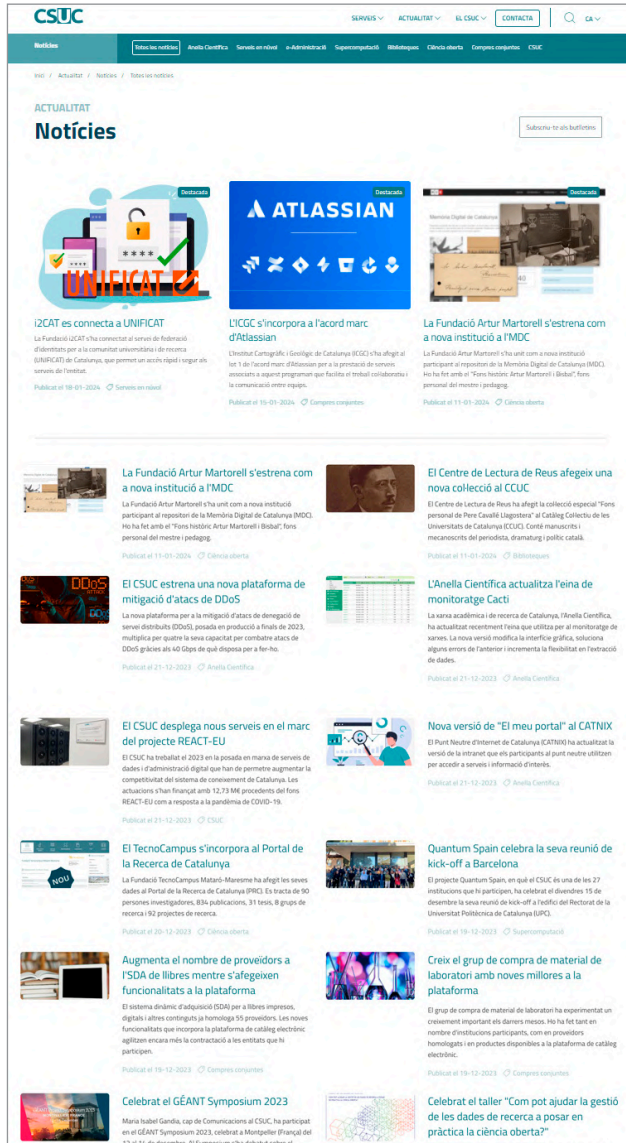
CSUC

SERVEIS ACTUALITAT EL CSUC CONTACTA CA

Notícies | Totes les notícies | Anella Científica | Serveis en núvol | e-Administració | Supercomputació | Biblioteques | Ciència oberta | Compres conjuntes | CSUC

Inici / Actualitat / Notícies / Totes les notícies

ACTUALITAT
Notícies

Subscriu-te als butlletins

Destacada
UNIFICAT
i2CAT es connecta a UNIFICAT
La Fundació i2CAT s'ha connectat al servei de federació d'identitats per a la comunitat universitària i de recerca (UNIFICAT) de Catalunya, que permet un accés ràpid i segur als serveis de l'institut.
Publicat el 18-01-2024 Serveis en núvol

Destacada
ATLASSIAN
L'ICGC s'incorpora a l'acord marc d'Atlassian
L'Institut Cartogràfic i Geològic de Catalunya (ICGC) s'ha afegit al lot 1 de l'acord marc d'Atlassian per a la prestació de serveis associats a aquest programari que faciliten el treball col·laboratiu i la comunicació entre equips.
Publicat el 15-01-2024 Compres conjuntes

Destacada
Memòria Digital de Catalunya
La Fundació Artur Martorell s'estrena com a nova institució a l'MDC
La Fundació Artur Martorell s'ha unit com a nova institució participant al repositori de la Memòria Digital de Catalunya (MDC). Ho ha fet amb el "Fons històric Artur Martorell i Bisbal", fons personal del mestre i pedagog.
Publicat el 11-01-2024 Ciència oberta

La Fundació Artur Martorell s'estrena com a nova institució a l'MDC
La Fundació Artur Martorell s'ha unit com a nova institució participant al repositori de la Memòria Digital de Catalunya (MDC). Ho ha fet amb el "Fons històric Artur Martorell i Bisbal", fons personal del mestre i pedagog.
Publicat el 11-01-2024 Ciència oberta

El Centre de Lectura de Reus afegeix una nova col·lecció al CCUC
El Centre de Lectura de Reus ha afegit la col·lecció especial "Fons personal de Pere Cavallé Llagostera" al Catàleg Col·lectiu de les Universitats de Catalunya (CCUC). Conté manuscrits i mecanoscrits del periodista, dramaturg i polític català.
Publicat el 11-01-2024 Biblioteques

DDoS
El CSUC estrena una nova plataforma de mitigació d'atacs de DDoS
La nova plataforma per a la mitigació d'atacs de denegació de servei distribuïts (DDoS), posada en producció a finals de 2023, multiplica per quatre la seva capacitat per combatre atacs de DDoS gràcies als 40 Gbps de què disposa per a fer-ho.
Publicat el 21-12-2023 Anella Científica

L'Anella Científica actualitza l'eina de monitoratge Cacti
La xarxa acadèmica i de recerca de Catalunya, l'Anella Científica, ha actualitzat recentment l'eina que utilitza per al monitoratge de xarxes. La nova versió modifica la interfície gràfica, soluciona alguns errors de l'anterior i incrementa la flexibilitat en l'extracció de dades.
Publicat el 21-12-2023 Anella Científica

El CSUC desplega nous serveis en el marc del projecte REACT-EU
El CSUC ha treballat el 2023 en la posada en marxa de serveis de dades i d'administració digital que han de permetre augmentar la competitivitat del sistema de coneixement de Catalunya. Les actuacions s'han finançat amb 12,73 M€ procedents del fons REACT-EU com a resposta a la pandèmia de COVID-19.
Publicat el 21-12-2023 CSUC

Nova versió de "El meu portal" al CATNIX
El Punt Neutre d'Internet de Catalunya (CATNIX) ha actualitzat la versió de la intranet que els participants al punt neutre utilitzen per accedir a serveis i informació d'interès.
Publicat el 21-12-2023 Anella Científica

NOU
El TecnoCampus s'incorpora al Portal de la Recerca de Catalunya
La Fundació TecnoCampus Mataró-Maresme ha afegit les seves dades al Portal de la Recerca de Catalunya (PRC). Es tracta de 90 persones investigadores, 834 publicacions, 31 tesis, 8 grups de recerca i 92 projectes de recerca.
Publicat el 20-12-2023 Ciència oberta

Quantum Spain celebra la seva reunió de kick-off a Barcelona
El projecte Quantum Spain, en què el CSUC és una de les 27 institucions que hi participen, ha celebrat el divendres 15 de desembre la seva reunió de kick-off a l'edifici del Rectorat de la Universitat Politècnica de Catalunya (UPC).
Publicat el 19-12-2023 Supercomputació

Augmenta el nombre de proveïdors a l'SDA de llibres mentre s'afegeixen funcionalitats a la plataforma
El sistema dinàmic d'adquisició (SDA) per a llibres impresos, digitals i altres continguts ja homologa 55 proveïdors. Les noves funcionalitats que incorpora la plataforma de catàleg electrònic agilitzen encara més la contractació a les entitats que hi participen.
Publicat el 19-12-2023 Compres conjuntes

Creix el grup de compra de material de laboratori amb noves millores a la plataforma
El grup de compra de material de laboratori ha experimentat un creixement important els darrers mesos. Ho ha fet tant en nombre d'institucions participants, com en proveïdors homologats i en productes disponibles a la plataforma de catàleg electrònic.
Publicat el 19-12-2023 Compres conjuntes

Celebrat el GÉANT Symposium 2023
Maria Isabel Gandia, cap de Comunicacions al CSUC, ha participat en el GÉANT Symposium 2023, celebrat a Montpellier (França) del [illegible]

Celebrat el taller "Com pot ajudar la gestió de les dades de recerca a posar en pràctica la ciència oberta?"